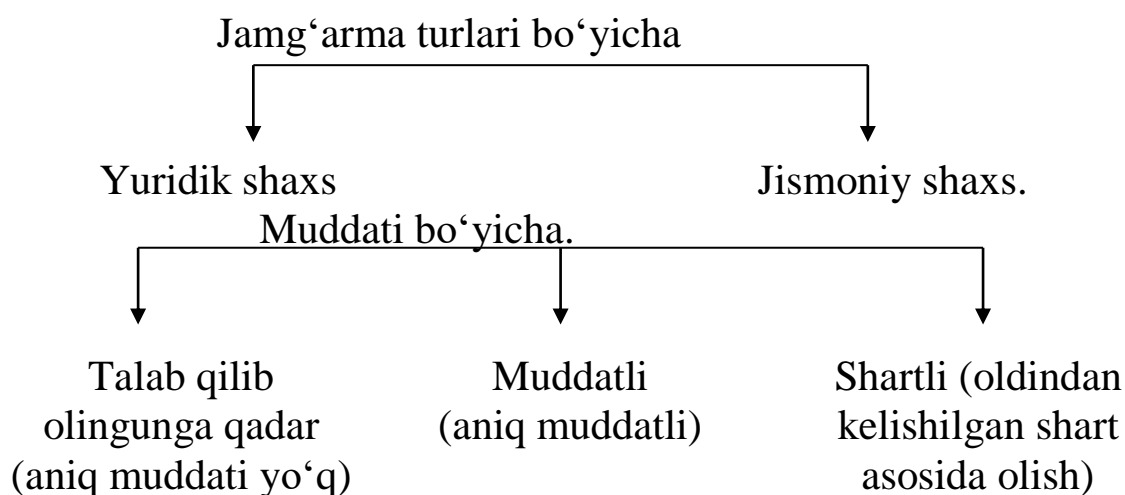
Jamg‘arma turlari bo‘yicha

Yuridik shaxs

Jismoniy shaxs.

Muddati bo‘yicha.

Talab qilib olingunga qadar (aniq muddati yo‘q)

Muddatli (aniq muddatli)

Shartli (oldindan kelishilgan shart asosida olish)